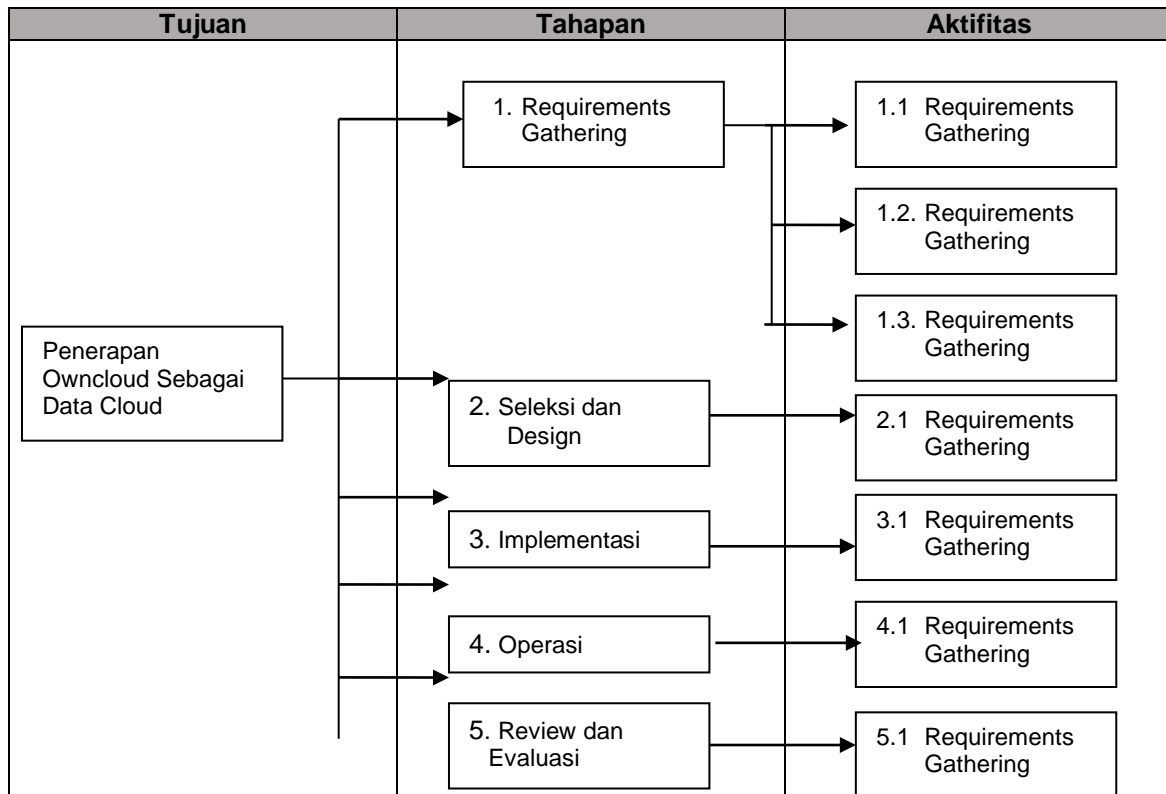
| Tujuan | Tahapan | Aktifitas |
|---|---|---|
| Penerapan Owncloud Sebagai Data Cloud | 1. Requirements Gathering | 1.1 Requirements Gathering |
| | | 1.2. Requirements Gathering |
| | | 1.3. Requirements Gathering |
| | 2. Seleksi dan Design | 2.1 Requirements Gathering |
| | 3. Implementasi | 3.1 Requirements Gathering |
| | 4. Operasi | 4.1 Requirements Gathering |
| | 5. Review dan Evaluasi | 5.1 Requirements Gathering |